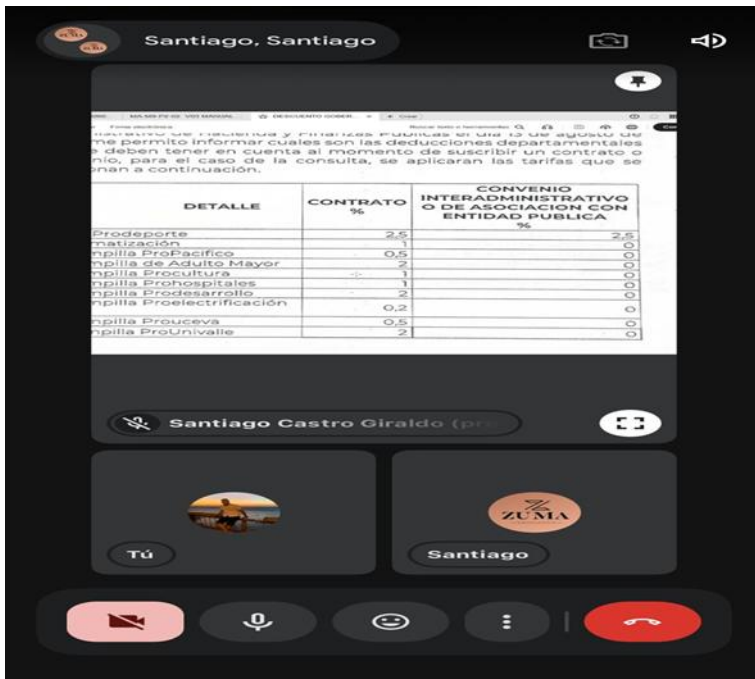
Santiago, Santiago

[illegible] de Hacienda y Finanzas Publicas el día 13 de agosto de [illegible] me permito informar cuales son las deducciones departamentales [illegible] deben tener en cuenta al momento de suscribir un contrato o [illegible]nio, para el caso de la consulta, se aplicaran las tarifas que se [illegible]nan a continuación.

| DETALLE | CONTRATO % | CONVENIO INTERADMINISTRATIVO O DE ASOCIACION CON ENTIDAD PUBLICA % |
|---|---|---|
| Prodeporte | 2,5 | 2,5 |
| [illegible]matización | 1 | 0 |
| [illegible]mpilla ProPacifico | 0,5 | 0 |
| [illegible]mpilla de Adulto Mayor | 2 | 0 |
| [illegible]mpilla Procultura | 1 | 0 |
| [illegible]mpilla Prohospitales | 1 | 0 |
| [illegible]mpilla Prodesarrollo | 2 | 0 |
| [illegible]mpilla Proelectrificación | 0,2 | 0 |
| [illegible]mpilla Prouceva | 0,5 | 0 |
| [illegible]mpilla ProUnivalle | 2 | 0 |

Santiago Castro Giraldo (pr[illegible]

Tú

ZUMA

Santiago